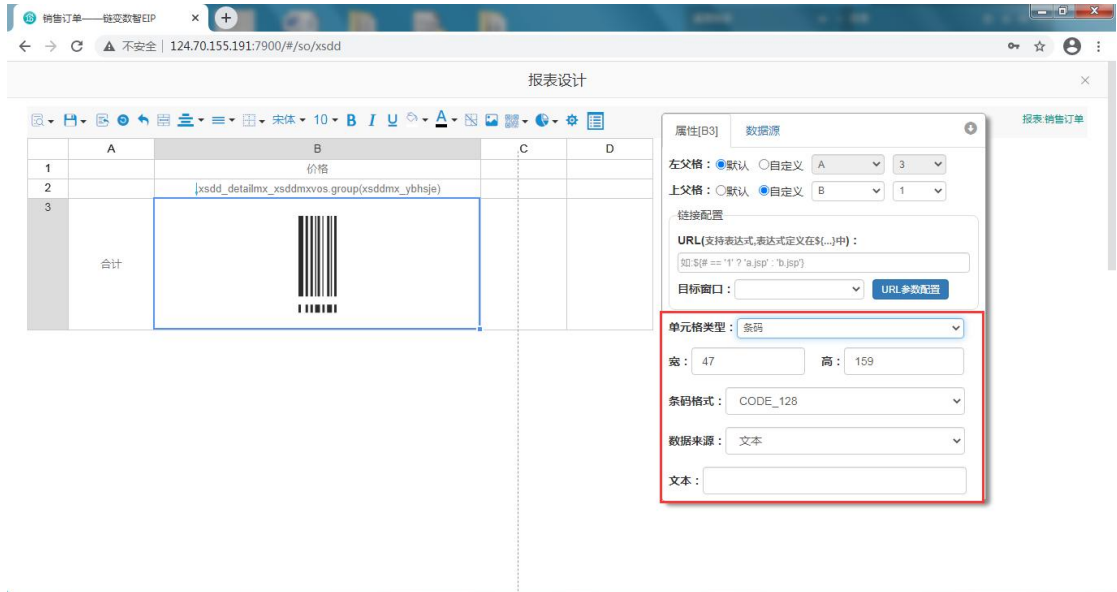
销售订单——链变数智EIP ×

不安全 | 124.70.155.191:7900/#/so/xsdd

报表设计

×

宋体 10 B I U A

|   | A | B | C | D |
|---|---|---|---|---|
| 1 |   | 价格 |   |   |
| 2 |   | ↓xsdd_detailmx_xsddmxvos.group(xsddmx_ybhsje) |   |   |
| 3 | 合计 |   |   |   |

属性[B3] 数据源

左父格：默认 自定义 A 3

上父格：默认 自定义 B 1

链接配置

URL(支持表达式,表达式定义在${...}中)：

如:${# == '1' ? 'a.jsp' : 'b.jsp'}

目标窗口： URL参数配置

单元格类型：条码

宽： 47 高： 159

条码格式： CODE_128

数据来源： 文本

文本：

报表:销售订单